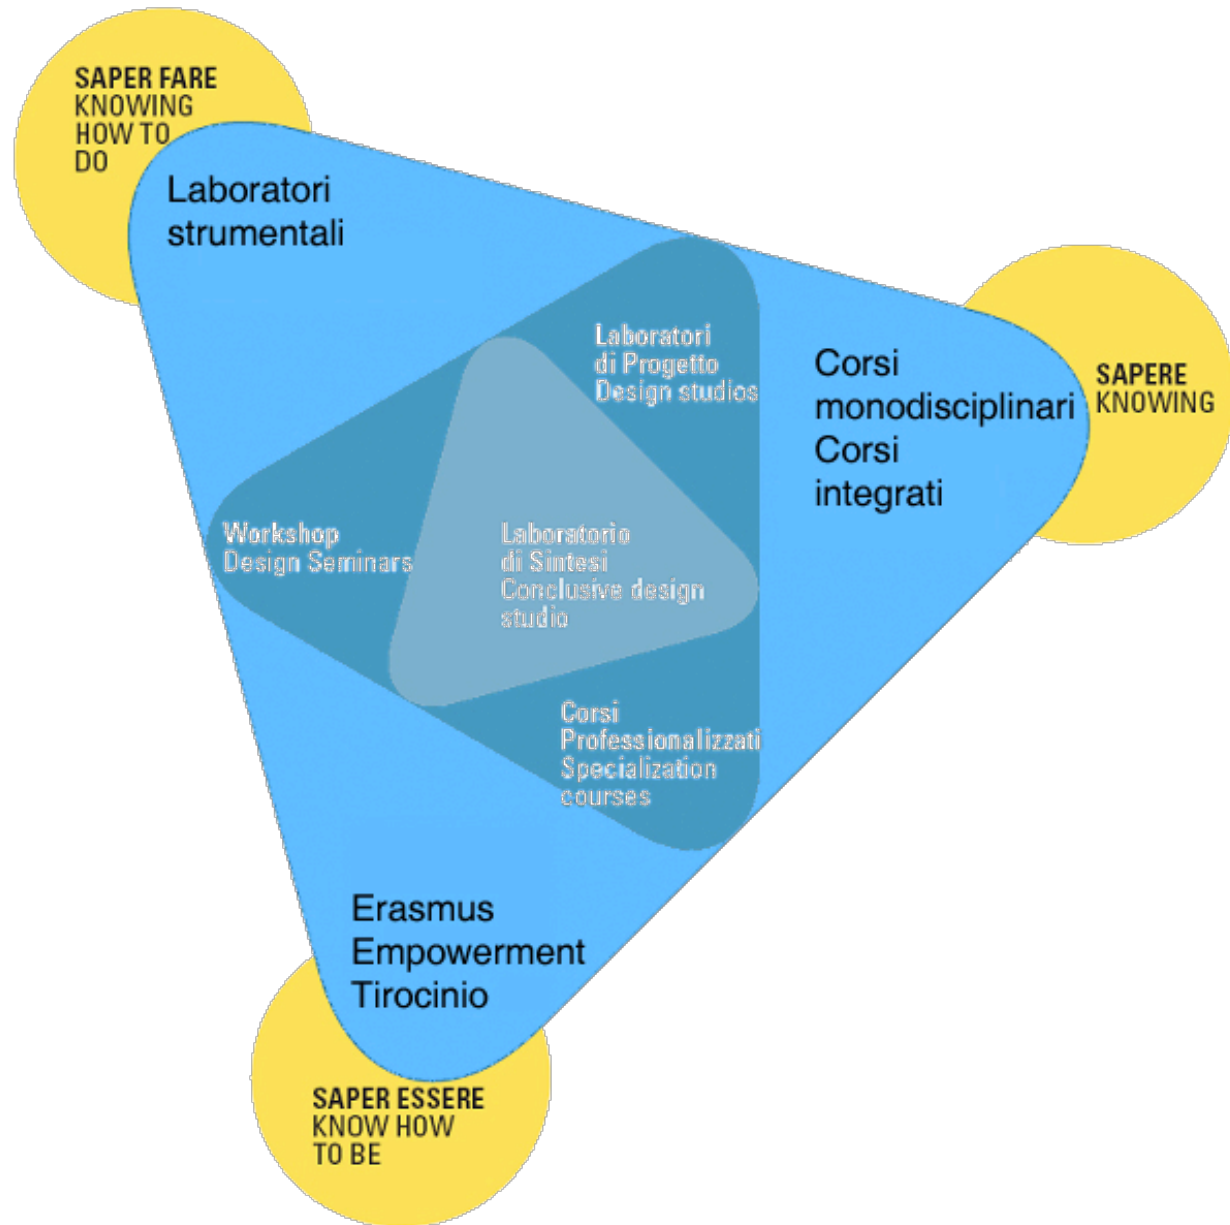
SAPER FARE
KNOWING HOW TO DO

Laboratori strumentali

Laboratori di Progetto
Design studios

Corsi monodisciplinari
Corsi integrati

SAPERE
KNOWING

Workshop
Design Seminars

Laborstorio di Sintesi
Conclusive design studio

Corsi Professionalizzati
Specialization courses

Erasmus
Empowerment
Tirocinio

SAPER ESSERE
KNOW HOW TO BE